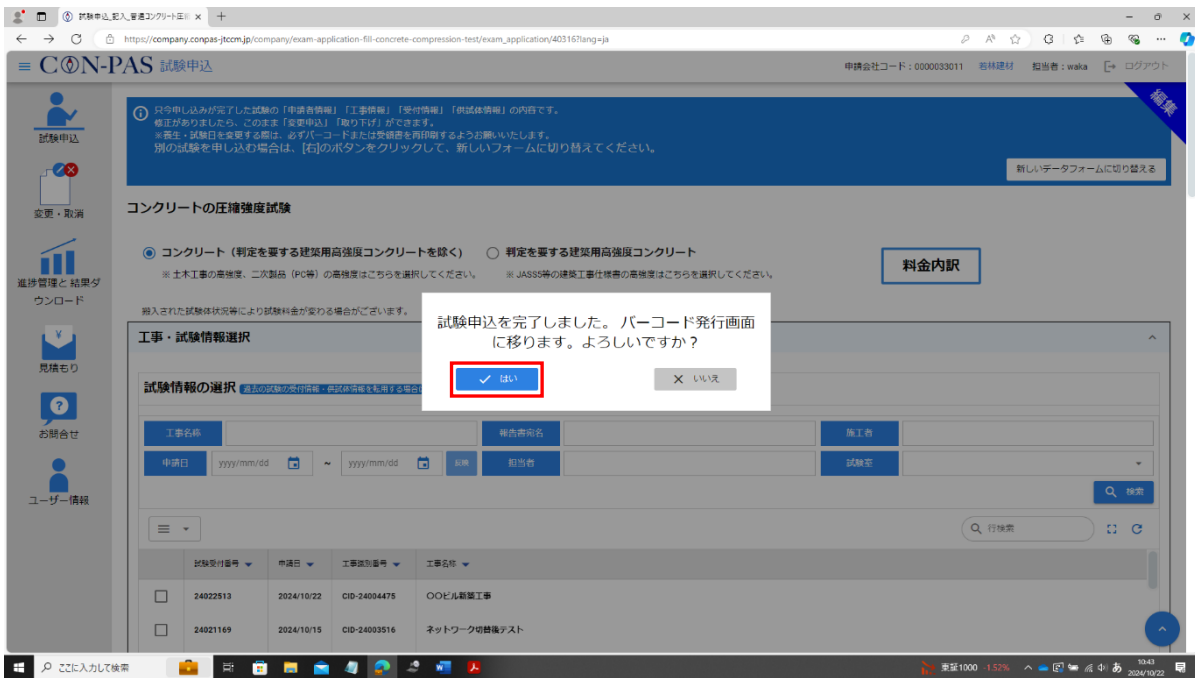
試験申込_記入_普通コンクリート圧縮 ×

https://company.conpas-jtccm.jp/company/exam-application-fill-concrete-compression-test/exam_application/40316?lang=ja

≡ CON-PAS 試験申込

申請会社コード：0000033011 若林建材 担当者：waka ログアウト

試験申込

変更・取消

進捗管理と 結果ダウンロード

見積もり

お問合せ

ユーザー情報

只今申し込みが完了した試験の「申請者情報」「工事情報」「受付情報」「供試体情報」の内容です。
修正がありましたら、このまま「変更申込」「取り下げ」ができます。
※養生・試験日を変更する際は、必ずバーコードまたは受領書を再印刷するようお願いいたします。
別の試験を申し込む場合は、[右]のボタンをクリックして、新しいフォームに切り替えてください。

編集

新しいデータフォームに切り替える

コンクリートの圧縮強度試験

コンクリート（判定を要する建築用高強度コンクリートを除く）
※土木工事の高強度、二次製品（PC等）の高強度はこちらを選択してください。

判定を要する建築用高強度コンクリート
※JASS5等の建築工事仕様書の高強度はこちらを選択してください。

料金内訳

搬入された試験体状況等により試験料金が変わる場合がございます。

工事・試験情報選択

試験情報の選択 過去の試験の受付情報・供試体情報を転用する場合

試験申込を完了しました。バーコード発行画面に移ります。よろしいですか？

はい

いいえ

工事名称

報告書宛名

施工者

申請日 yyyy/mm/dd ~ yyyy/mm/dd 反映

担当者

試験室

検索

行検索

| | 試験受付番号 | 申請日 | 工事識別番号 | 工事名称 |
|---|---|---|---|---|
| ☐ | 24022513 | 2024/10/22 | CID-24004475 | ○○ビル新築工事 |
| ☐ | 24021169 | 2024/10/15 | CID-24003516 | ネットワーク切替後テスト |

ここに入力して検索

東証1000 -1.52%

あ 10:43 2024/10/22